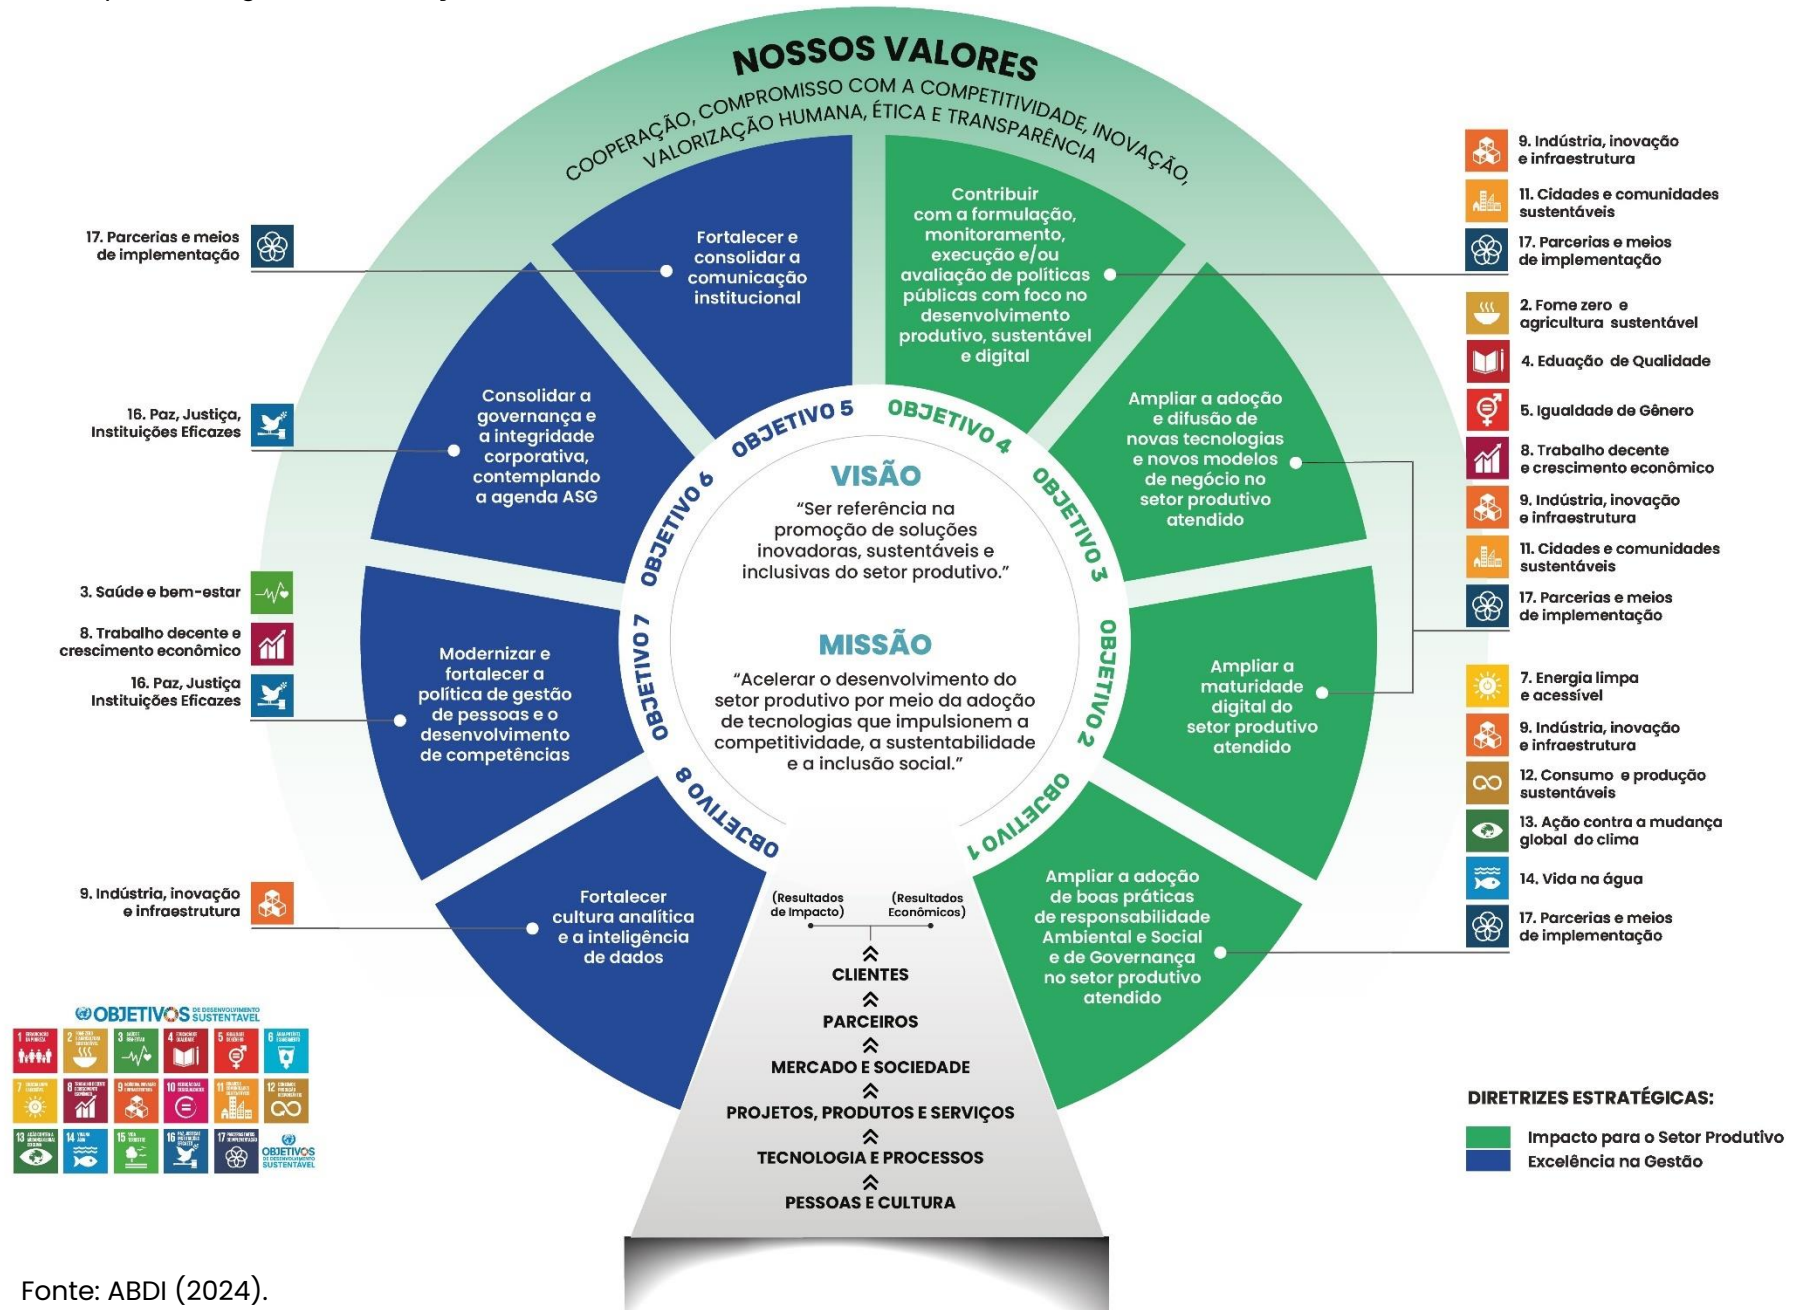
NOSSOS VALORES

COOPERAÇÃO, COMPROMISSO COM A COMPETITIVIDADE, INOVAÇÃO, VALORIZAÇÃO HUMANA, ÉTICA E TRANSPARÊNCIA

17. Parcerias e meios de implementação

Fortalecer e consolidar a comunicação institucional

Contribuir com a formulação, monitoramento, execução e/ou avaliação de políticas públicas com foco no desenvolvimento produtivo, sustentável e digital

9. Indústria, inovação e infraestrutura

11. Cidades e comunidades sustentáveis

17. Parcerias e meios de implementação

2. Fome zero e agricultura sustentável

4. Educação de Qualidade

5. Igualdade de Gênero

8. Trabalho decente e crescimento econômico

9. Indústria, inovação e infraestrutura

11. Cidades e comunidades sustentáveis

17. Parcerias e meios de implementação

16. Paz, Justiça, Instituições Eficazes

Consolidar a governança e a integridade corporativa, contemplando a agenda ASG

OBJETIVO 5

OBJETIVO 4

Ampliar a adoção e difusão de novas tecnologias e novos modelos de negócio no setor produtivo atendido

OBJETIVO 6

VISÃO

"Ser referência na promoção de soluções inovadoras, sustentáveis e inclusivas do setor produtivo."

OBJETIVO 3

3. Saúde e bem-estar

8. Trabalho decente e crescimento econômico

16. Paz, Justiça Instituições Eficazes

OBJETIVO 7

MISSÃO

"Acelerar o desenvolvimento do setor produtivo por meio da adoção de tecnologias que impulsionem a competitividade, a sustentabilidade e a inclusão social."

OBJETIVO 2

Modernizar e fortalecer a política de gestão de pessoas e o desenvolvimento de competências

Ampliar a maturidade digital do setor produtivo atendido

7. Energia limpa e acessível

9. Indústria, inovação e infraestrutura

12. Consumo e produção sustentáveis

13. Ação contra a mudança global do clima

14. Vida na água

17. Parcerias e meios de implementação

OBJETIVO 8

OBJETIVO 1

9. Indústria, inovação e infraestrutura

Fortalecer cultura analítica e a inteligência de dados

(Resultados de Impacto)

(Resultados Econômicos)

Ampliar a adoção de boas práticas de responsabilidade Ambiental e Social e de Governança no setor produtivo atendido

CLIENTES

PARCEIROS

MERCADO E SOCIEDADE

PROJETOS, PRODUTOS E SERVIÇOS

TECNOLOGIA E PROCESSOS

PESSOAS E CULTURA

OBJETIVOS DE DESENVOLVIMENTO SUSTENTÁVEL

DIRETRIZES ESTRATÉGICAS:

Impacto para o Setor Produtivo

Excelência na Gestão

Fonte: ABDI (2024).